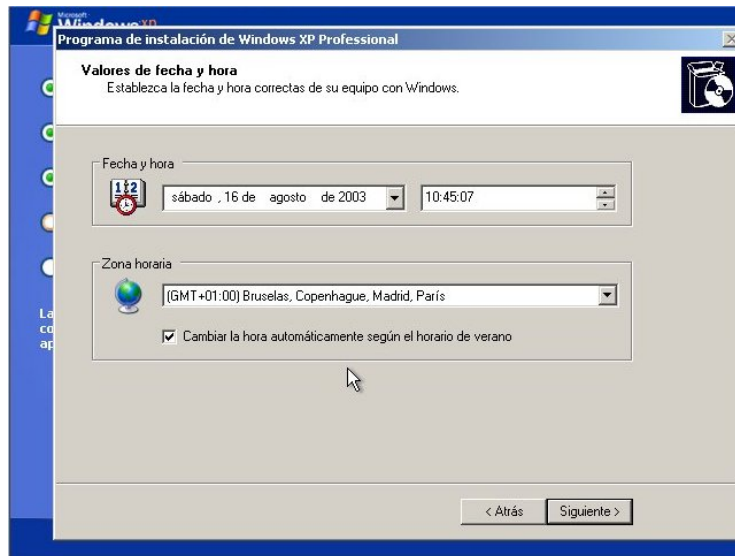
Microsoft Windows XP

Programa de instalación de Windows XP Professional

Valores de fecha y hora
Establezca la fecha y hora correctas de su equipo con Windows.

Fecha y hora
sábado , 16 de agosto de 2003
10:45:07

Zona horaria
(GMT+01:00) Bruselas, Copenhague, Madrid, París
Cambiar la hora automáticamente según el horario de verano

La
co
ap

< Atrás
Siguiente >